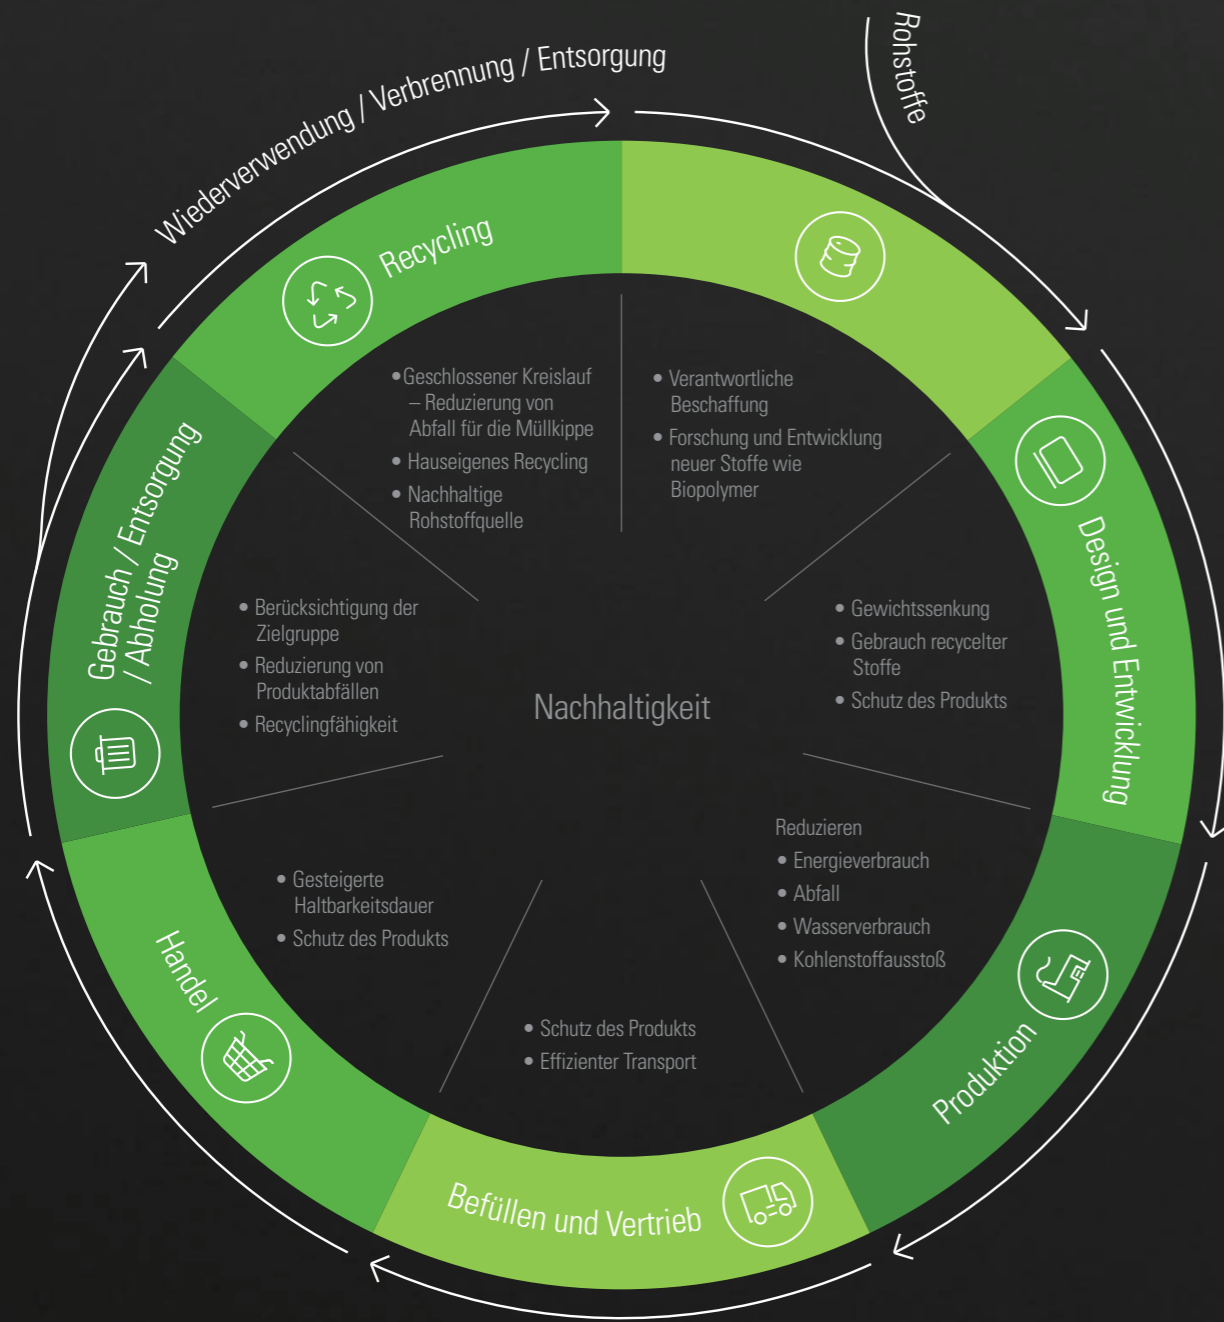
Wiederverwendung / Verbrennung / Entsorgung

Rohstoffe

Recycling

Design und Entwicklung

Produktion

Befüllen und Vertrieb

Handel

Gebrauch / Entsorgung / Abholung

Nachhaltigkeit

• Geschlossener Kreislauf – Reduzierung von Abfall für die Müllkippe
• Hauseigenes Recycling
• Nachhaltige Rohstoffquelle

• Verantwortliche Beschaffung
• Forschung und Entwicklung neuer Stoffe wie Biopolymer

• Gewichtssenkung
• Gebrauch recycelter Stoffe
• Schutz des Produkts

Reduzieren
• Energieverbrauch
• Abfall
• Wasserverbrauch
• Kohlenstoffausstoß

• Schutz des Produkts
• Effizienter Transport

• Gesteigerte Haltbarkeitsdauer
• Schutz des Produkts

• Berücksichtigung der Zielgruppe
• Reduzierung von Produktabfällen
• Recyclingfähigkeit